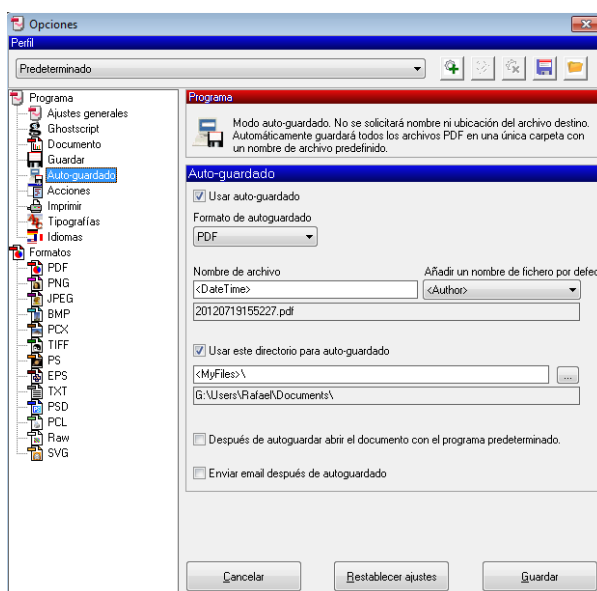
Opciones
Perfil
Predeterminado

Programa
Ajustes generales
Ghostscript
Documento
Guardar
Auto-guardado
Acciones
Imprimir
Tipografías
Idiomas
Formatos
PDF
PNG
JPEG
BMP
PCX
TIFF
PS
EPS
TXT
PSD
PCL
Raw
SVG

Programa
Modo auto-guardado. No se solicitará nombre ni ubicación del archivo destino. Automáticamente guardará todos los archivos PDF en una única carpeta con un nombre de archivo predefinido.

Auto-guardado
Usar auto-guardado
Formato de autoguardado
PDF
Nombre de archivo
Añadir un nombre de fichero por defe
<DateTime>
<Author>
20120719155227.pdf
Usar este directorio para auto-guardado
<MyFiles>\
...
G:\Users\Rafael\Documents\
Después de autoguardar abrir el documento con el programa predeterminado.
Enviar email después de autoguardado

Cancelar
Restablecer ajustes
Guardar